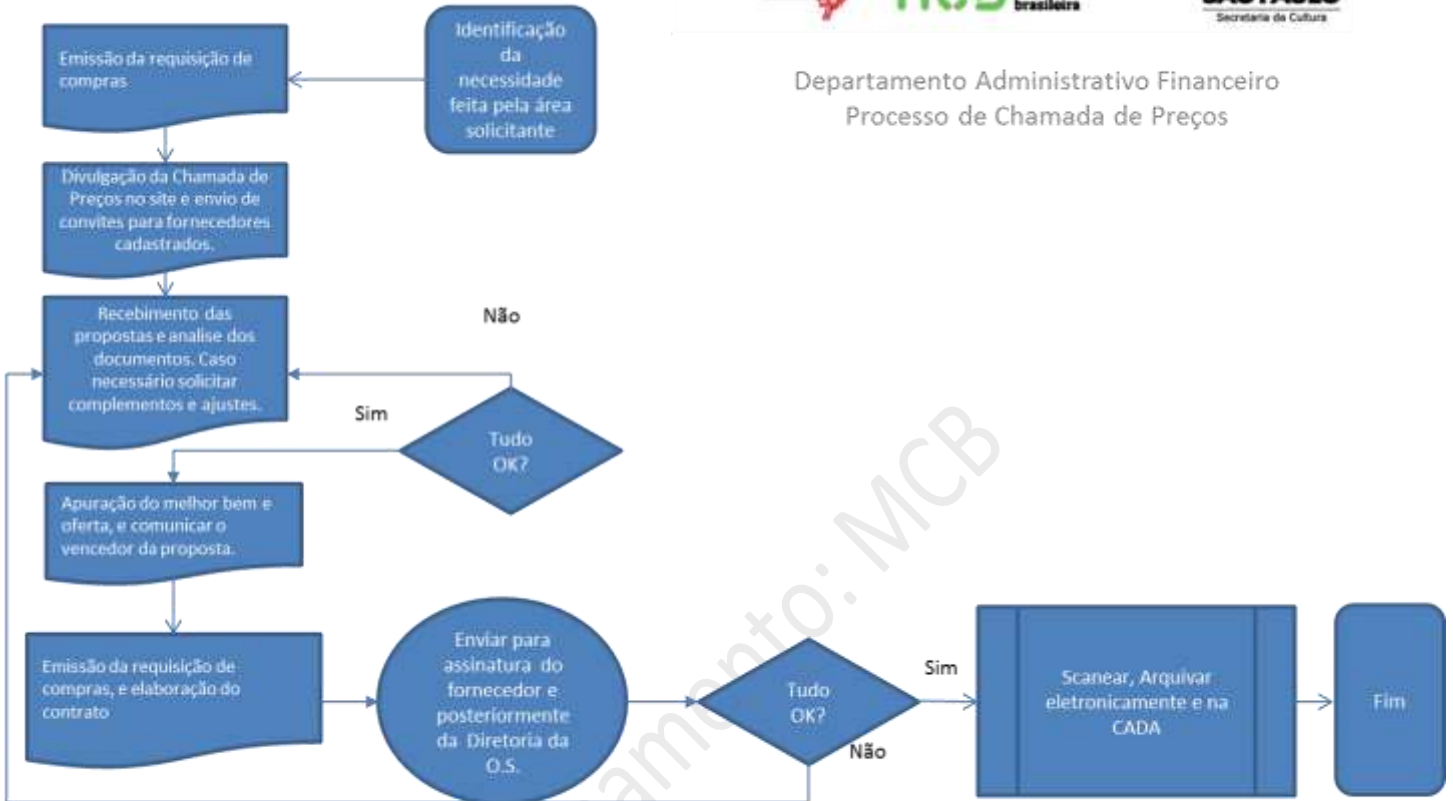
brasileira

Secretaria da Cultura

Departamento Administrativo Financeiro
Processo de Chamada de Preços

Identificação da necessidade feita pela área solicitante

Emissão da requisição de compras

Divulgação da Chamada de Preços no site e envio de convites para fornecedores cadastrados.

Recebimento das propostas e analise dos documentos. Caso necessário solicitar complementos e ajustes.

Não

Sim

Tudo OK?

Apuração do melhor bem e oferta, e comunicar o vencedor da proposta.

Emissão da requisição de compras, e elaboração do contrato

Enviar para assinatura do fornecedor e posteriormente da Diretoria da O.S.

Tudo OK?

Sim

Não

Scanear, Arquivar eletronicamente e na CADA

Fim

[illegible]amento: MCB